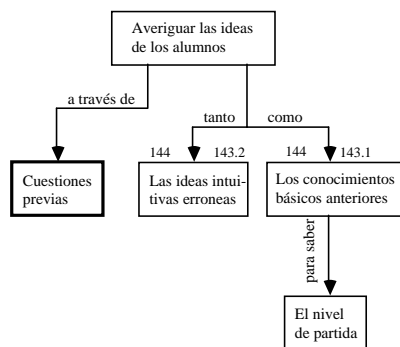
Averiguar las ideas de los alumnos

a través de

tanto

como

Cuestiones previas

144

143.2

Las ideas intuitivas erroneas

144

143.1

Los conocimientos básicos anteriores

para saber

El nivel de partida